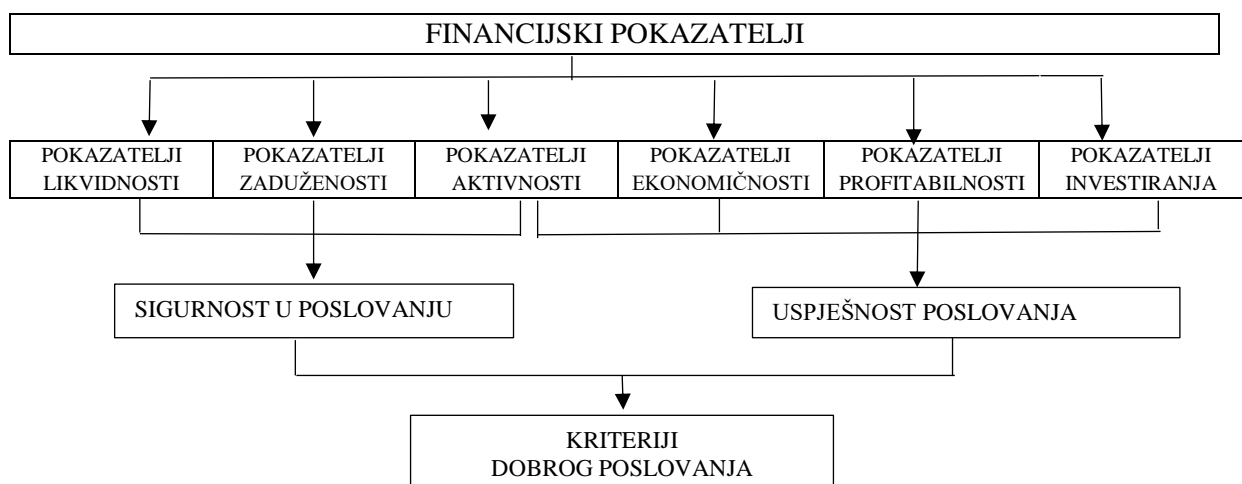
FINANCIJSKI POKAZATELJI

POKAZATELJI LIKVIDNOSTI

POKAZATELJI ZADUŽENOSTI

POKAZATELJI AKTIVNOSTI

POKAZATELJI EKONOMIČNOSTI

POKAZATELJI PROFITABILNOSTI

POKAZATELJI INVESTIRANJA

SIGURNOST U POSLOVANJU

USPJEŠNOST POSLOVANJA

KRITERIJI DOBROG POSLOVANJA